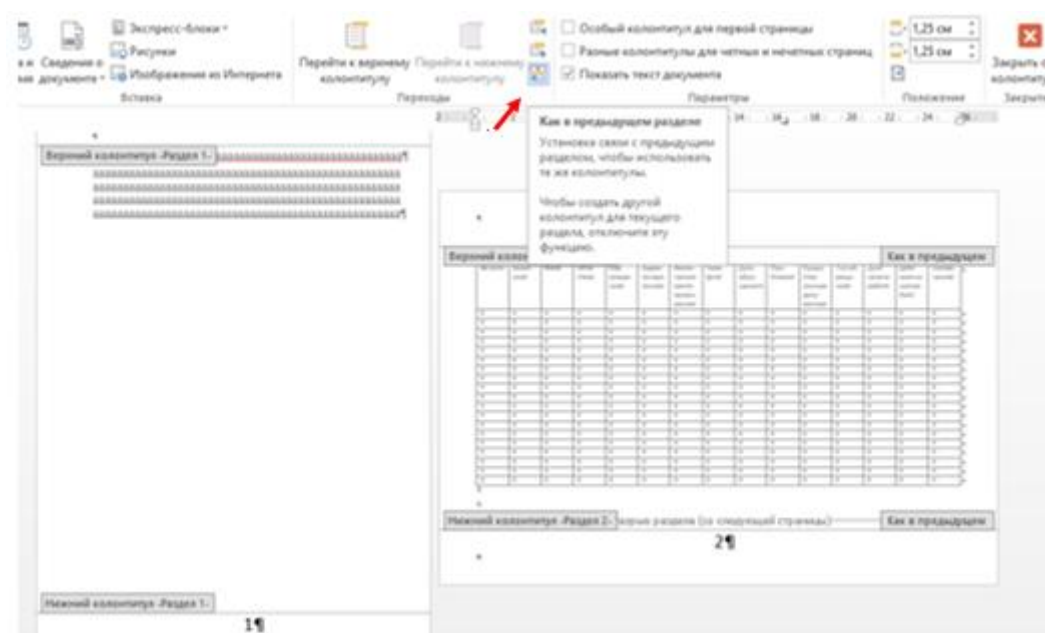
Экспресс-блоки
Рисунки
Сведения о документе
Изображения из Интернета
Вставка
Перейти к верхнему колонтитулу
Перейти к нижнему колонтитулу
Переходы
Особый колонтитул для первой страницы
Разные колонтитулы для четных и нечетных страниц
Показать текст документа
Параметры
1,25 см
1,25 см
Положение
Закрыть колонтитулы
Закрыть

Как в предыдущем разделе
Установка связи с предыдущим разделом, чтобы использовать те же колонтитулы.

Чтобы создать другой колонтитул для текущего раздела, отключите эту функцию.

Верхний колонтитул -Раздел 1-
ааааааааааааааааааааааааааааааааааааааааааааааааааааааааааааааааааааааааааааааааааааааааааааааааааааааааааааааааааааааааааааааааааааааааааа¶

Верхний колон
Как в предыдущем

Нижний колонтитул -Раздел 2-
Разрыв раздела (со следующей страницы)
Как в предыдущем
2¶

Нижний колонтитул -Раздел 1-
1¶